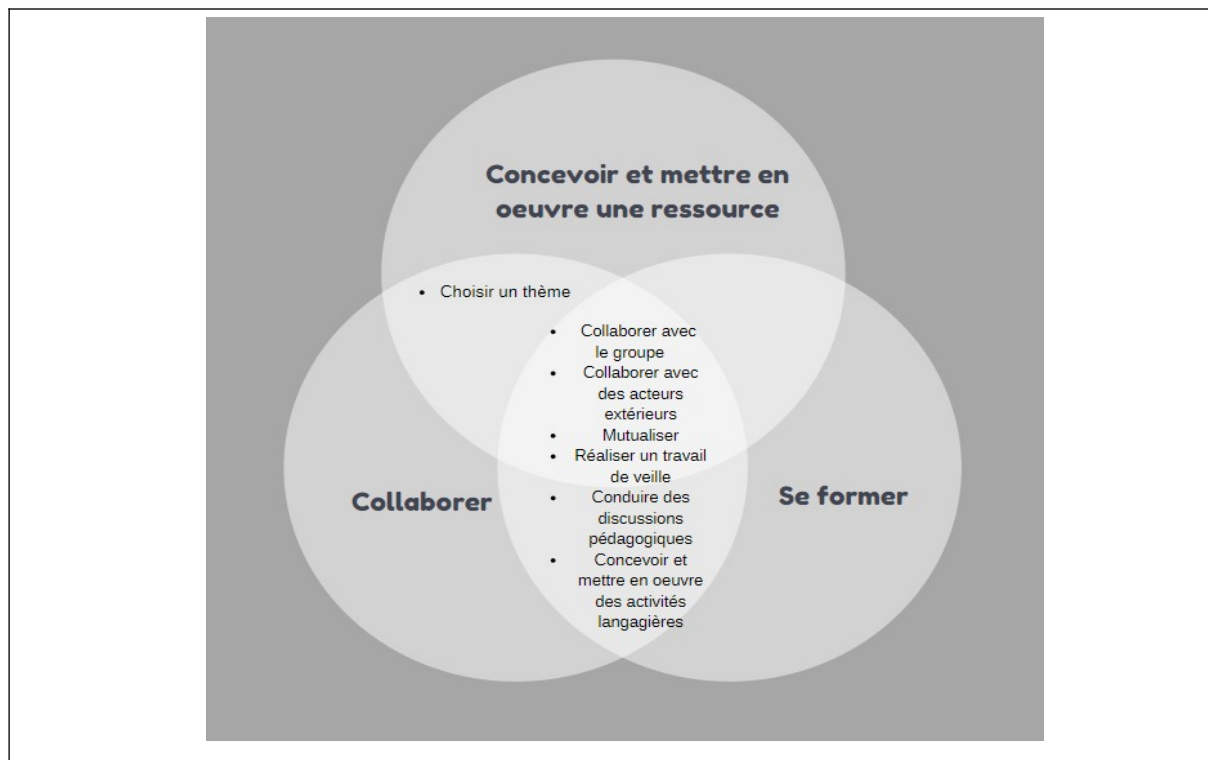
Concevoir et mettre en oeuvre une ressource

- Choisir un thème

- Collaborer avec le groupe
- Collaborer avec des acteurs extérieurs
- Mutualiser
- Réaliser un travail de veille
- Conduire des discussions pédagogiques
- Concevoir et mettre en oeuvre des activités langagières

Collaborer

Se former